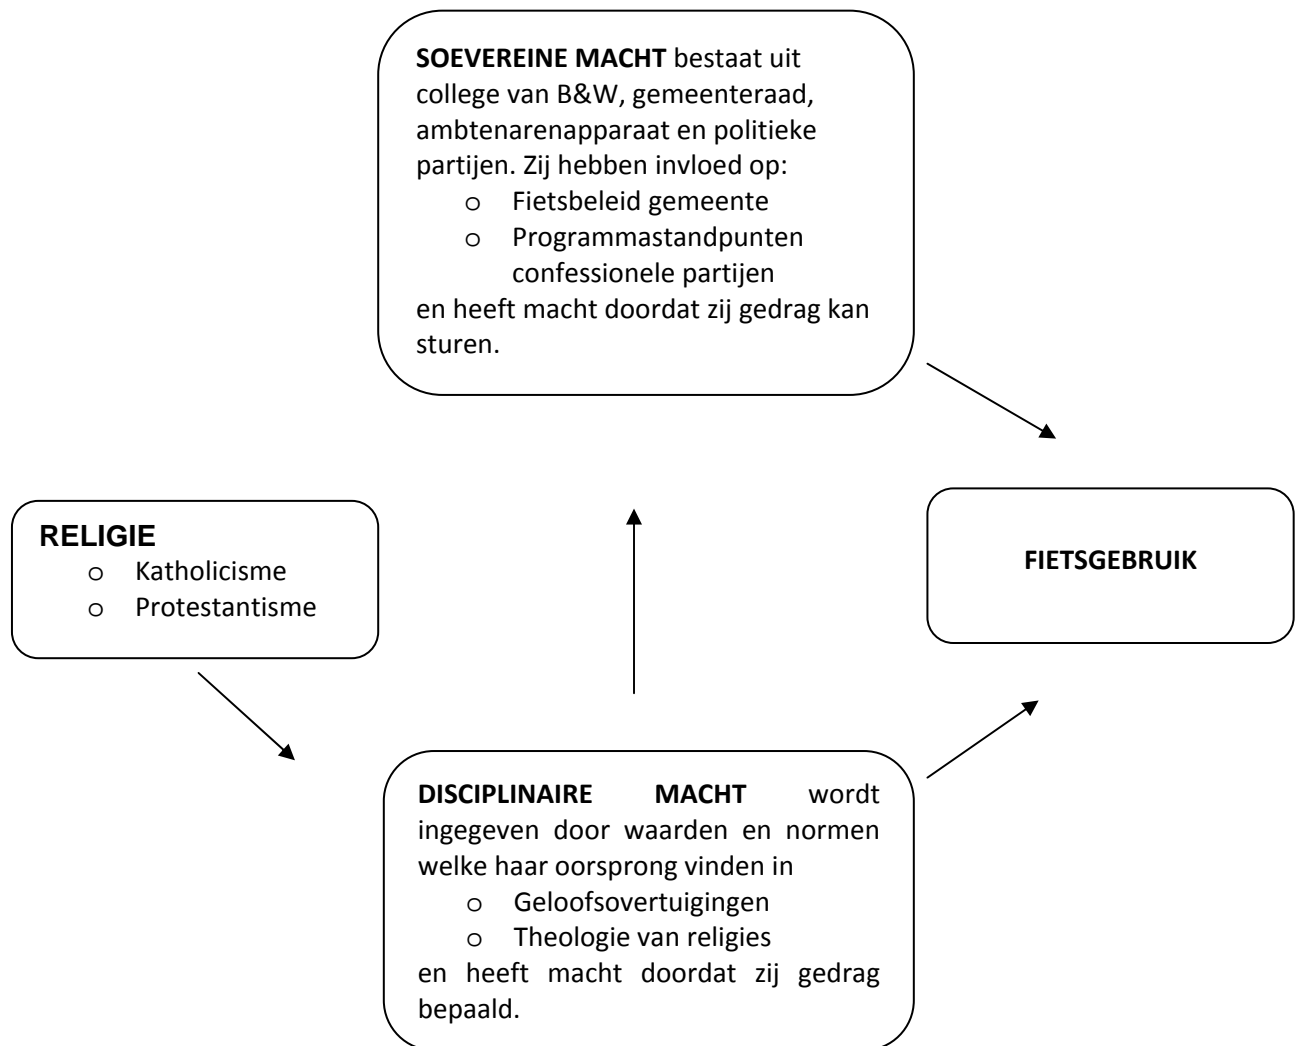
**SOEVEREINE MACHT** bestaat uit college van B&W, gemeenteraad, ambtenarenapparaat en politieke partijen. Zij hebben invloed op:

- Fietsbeleid gemeente
- Programmastandpunten confessionele partijen

en heeft macht doordat zij gedrag kan sturen.

**RELIGIE**

- Katholicisme
- Protestantisme

**FIETSGEBRUIK**

**DISCIPLINAIRE MACHT** wordt ingegeven door waarden en normen welke haar oorsprong vinden in

- Geloofsovertuigingen
- Theologie van religies

en heeft macht doordat zij gedrag bepaald.